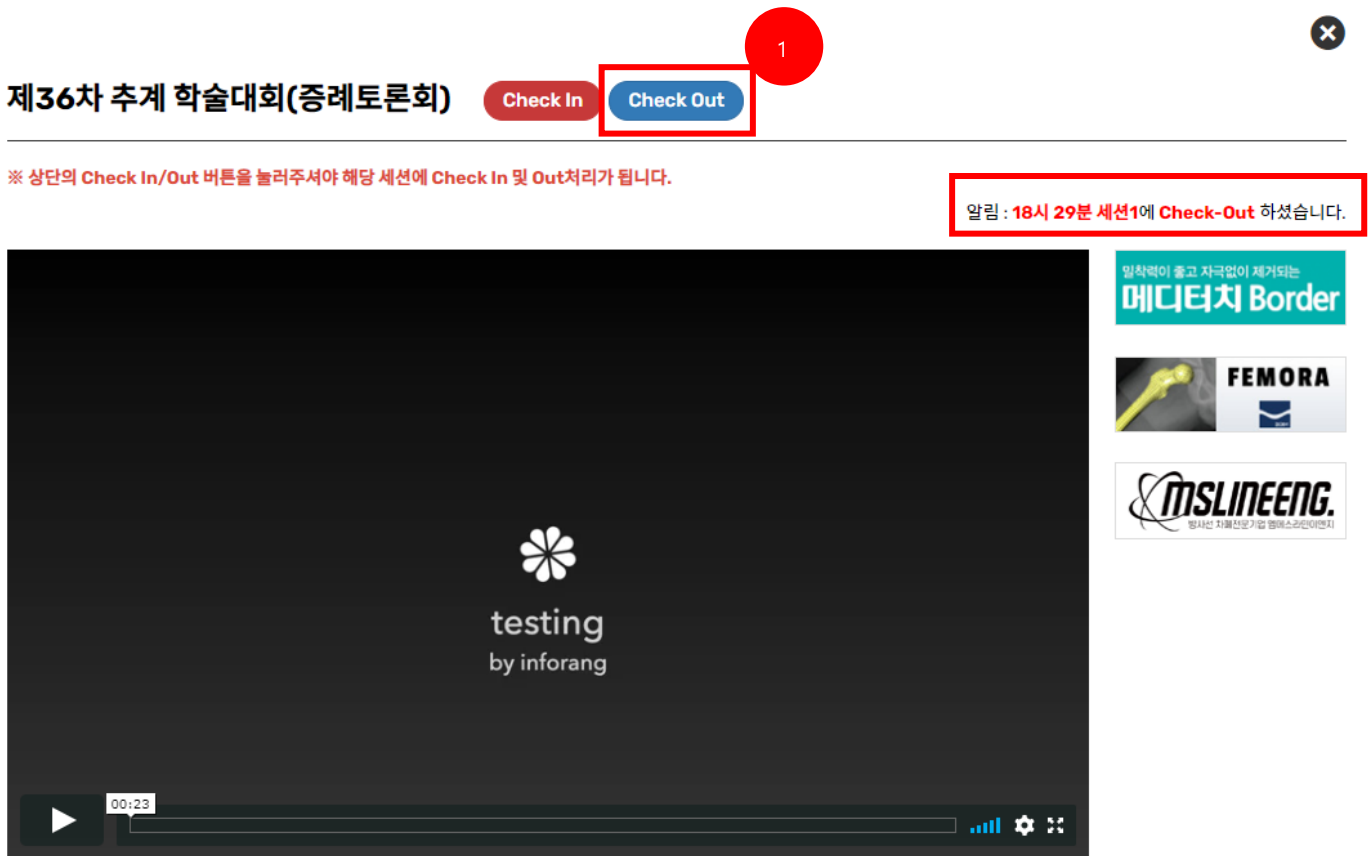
1

제36차 추계 학술대회(증례토론회) Check In Check Out

※ 상단의 Check In/Out 버튼을 눌러주셔야 해당 세션에 Check In 및 Out처리가 됩니다.

알림 : 18시 29분 세션1에 Check-Out 하셨습니다.

testing
by inforang

00:23

밀착력이 좋고 자국없이 제거되는
메디터치 Border

FEMORA

MSLINEENG.
방사선 차폐전문기업 엠에스라인이엔지